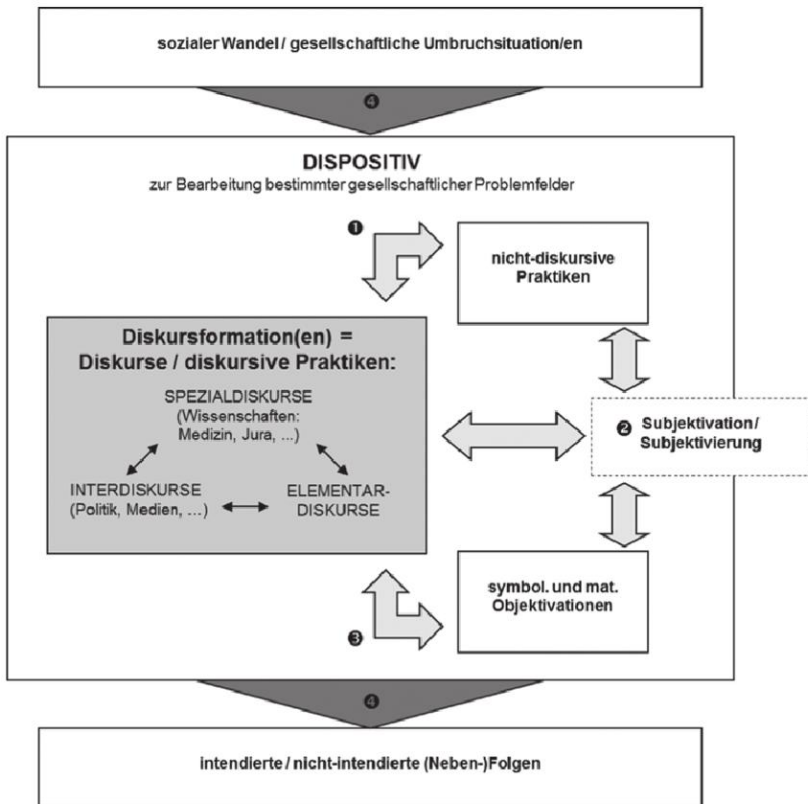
sozialer Wandel / gesellschaftliche Umbruchsituation/en

❹

DISPOSITIV
zur Bearbeitung bestimmter gesellschaftlicher Problemfelder

❶

nicht-diskursive Praktiken

Diskursformation(en) = Diskurse / diskursive Praktiken:

SPEZIALDISKURSE (Wissenschaften: Medizin, Jura, ...)

INTERDISKURSE (Politik, Medien, ...)

ELEMENTARDISKURSE

❷ Subjektivation / Subjektivierung

❸

symbol. und mat. Objektivationen

❹

intendierte / nicht-intendierte (Neben-)Folgen